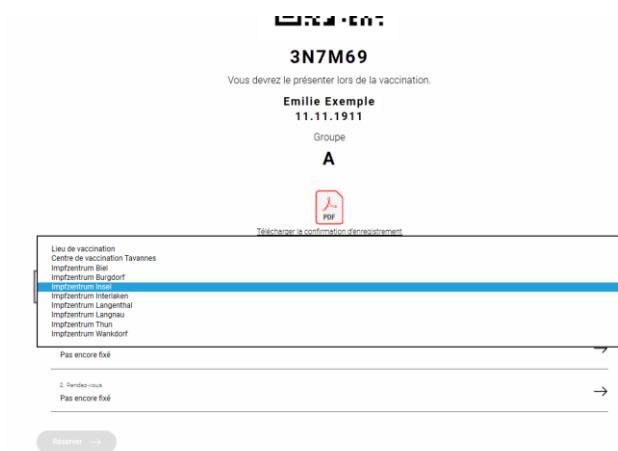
3N7M69

Vous devrez le présenter lors de la vaccination.

Emilie Exemple
11.11.1911

Groupe

A

PDF

Télécharger la confirmation d'enregistrement

Lieu de vaccination
Centre de vaccination Tavannes
Impfzentrum Biel
Impfzentrum Burgdorf
Impfzentrum Insel
Impfzentrum Interlaken
Impfzentrum Langenthal
Impfzentrum Langnau
Impfzentrum Thun
Impfzentrum Wankdorf

Pas encore fixé

2. Rendez-vous
Pas encore fixé

Réserver →